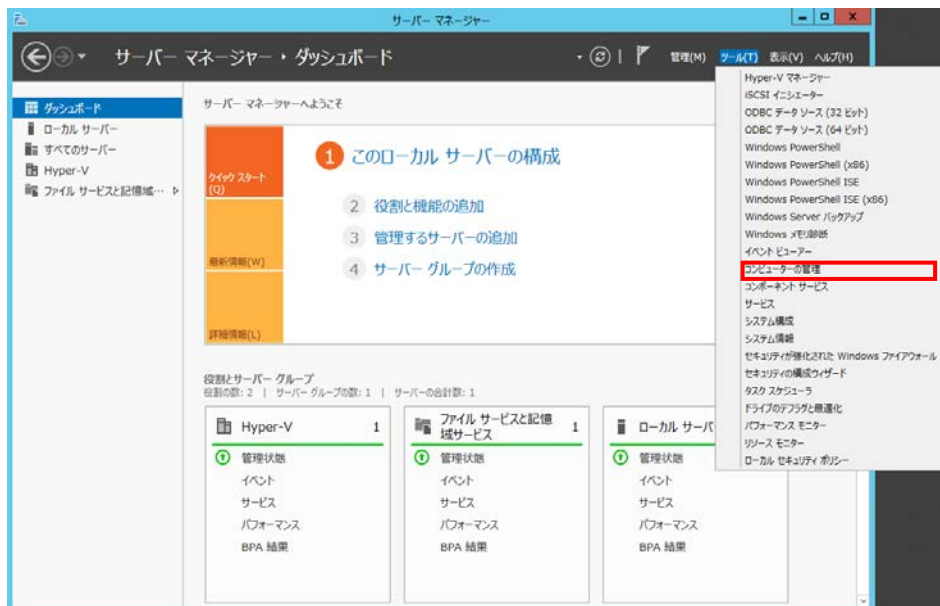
サーバー マネージャー

サーバー マネージャー • ダッシュボード

管理(M) ツール(T) 表示(V) ヘルプ(H)

ダッシュボード
ローカル サーバー
すべてのサーバー
Hyper-V
ファイル サービスと記憶域...

サーバー マネージャーへようこそ

クイック スタート(Q)

最新情報(W)

詳細情報(L)

1 このローカル サーバーの構成

2 役割と機能の追加

3 管理するサーバーの追加

4 サーバー グループの作成

役割とサーバー グループ
役割の数: 2 | サーバー グループの数: 1 | サーバーの合計数: 1

Hyper-V 1
管理状態
イベント
サービス
パフォーマンス
BPA 結果

ファイル サービスと記憶域サービス 1
管理状態
イベント
サービス
パフォーマンス
BPA 結果

ローカル サーバ
管理状態
イベント
サービス
パフォーマンス
BPA 結果

Hyper-V マネージャー
iSCSI イニシエーター
ODBC データ ソース (32 ビット)
ODBC データ ソース (64 ビット)
Windows PowerShell
Windows PowerShell (x86)
Windows PowerShell ISE
Windows PowerShell ISE (x86)
Windows Server バックアップ
Windows メモリ診断
イベント ビューアー
コンピューターの管理
コンポーネント サービス
サービス
システム構成
システム情報
セキュリティが強化された Windows ファイアウォール
セキュリティの構成ウィザード
タスク スケジューラ
ドライブのデフラグと最適化
パフォーマンス モニター
リソース モニター
ローカル セキュリティ ポリシー